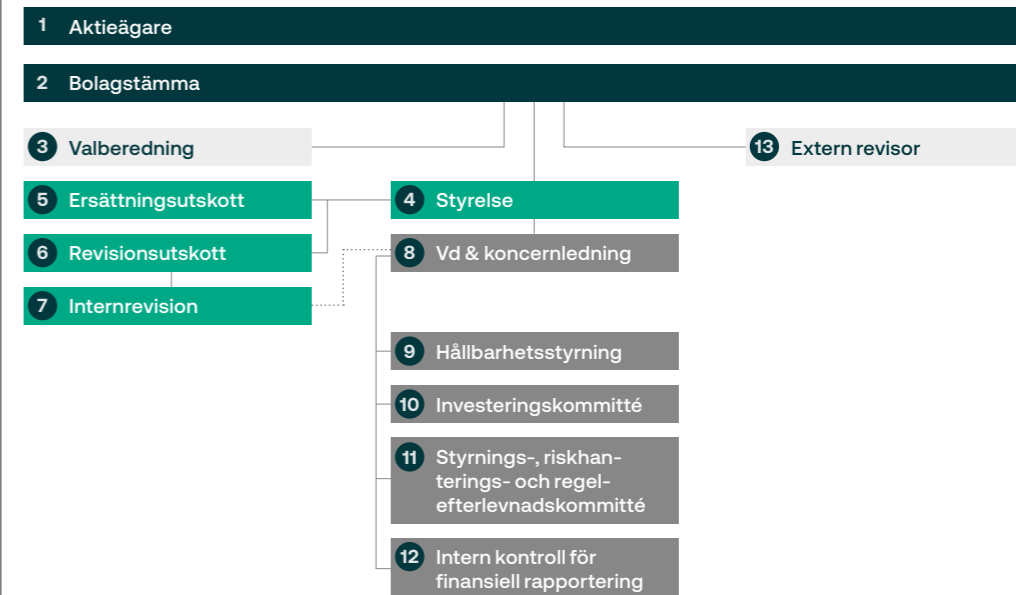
1 Aktieägare

2 Bolagstämma

3 Valberedning

13 Extern revisor

5 Ersättningsutskott

4 Styrelse

6 Revisionsutskott

8 Vd & koncernledning

7 Internrevision

9 Hållbarhetsstyrning

10 Investeringskommitté

11 Styrnings-, riskhanterings- och regelefterlevnadskommitté

12 Intern kontroll för finansiell rapportering